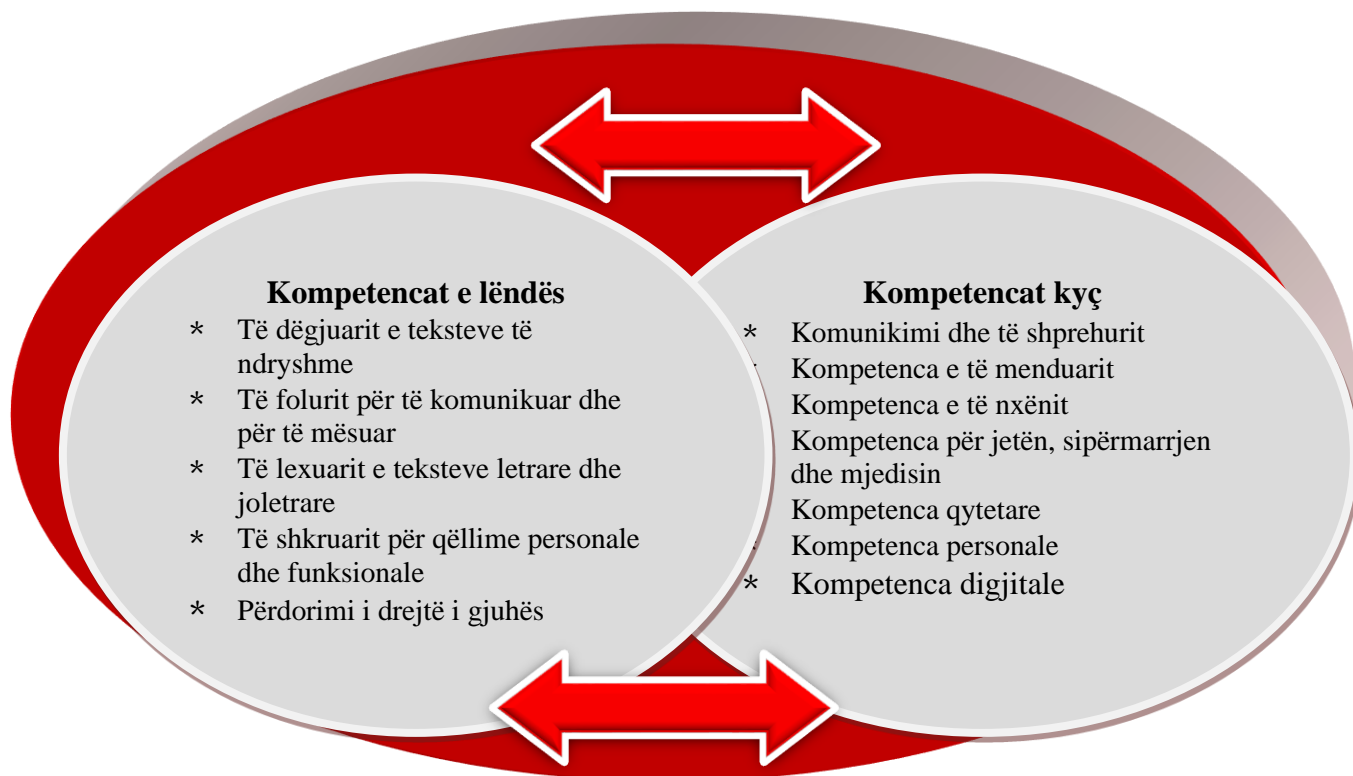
Kompetencat e lëndës

* Të dëgjuarit e teksteve të ndryshme
* Të folurit për të komunikuar dhe për të mësuar
* Të lexuarit e teksteve letrare dhe joletrare
* Të shkruarit për qëllime personale dhe funksionale
* Përdorimi i drejtë i gjuhës

Kompetencat kyç

* Komunikimi dhe të shprehurit
Kompetenca e të menduarit
Kompetenca e të nxënit
Kompetenca për jetën, sipërmarrjen dhe mjedisin
Kompetenca qytetare
Kompetenca personale
* Kompetenca digjitale